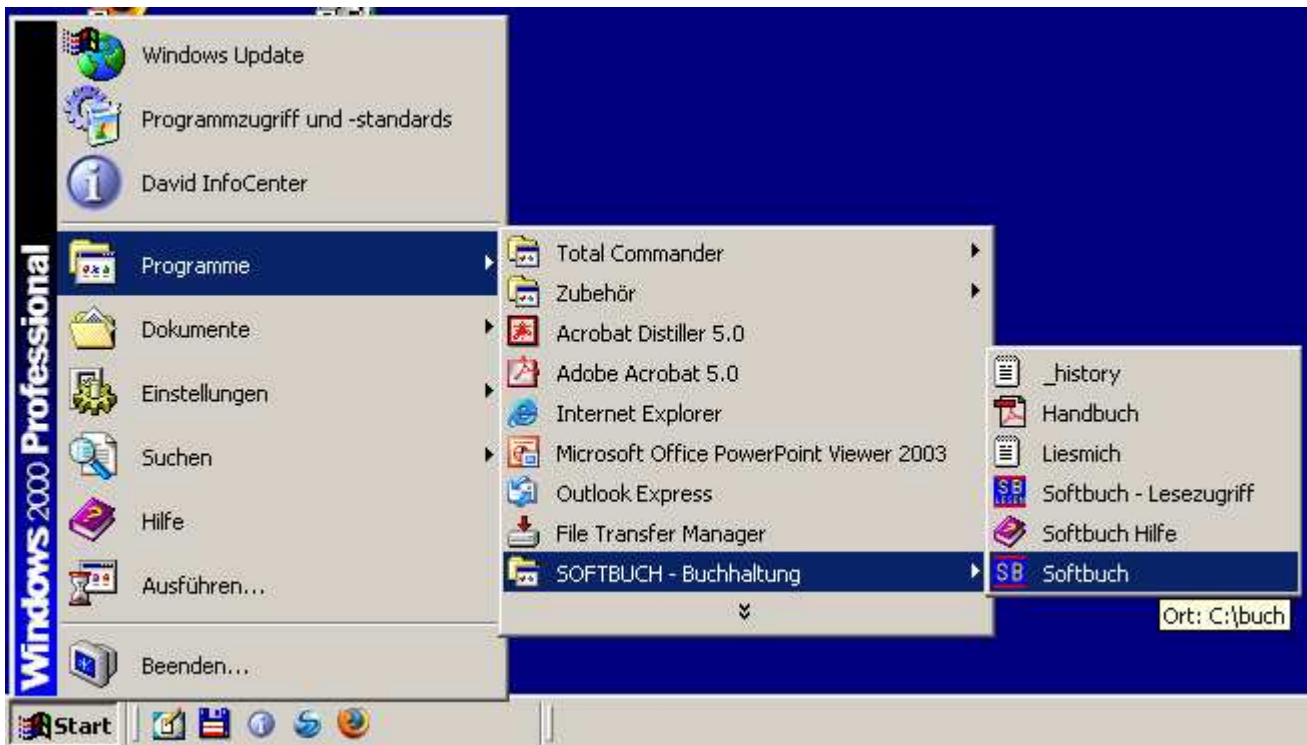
Windows 2000 Professional

Windows Update
Programmzugriff und -standards
David InfoCenter
Programme
Dokumente
Einstellungen
Suchen
Hilfe
Ausführen...
Beenden...

Total Commander
Zubehör
Acrobat Distiller 5.0
Adobe Acrobat 5.0
Internet Explorer
Microsoft Office PowerPoint Viewer 2003
Outlook Express
File Transfer Manager
SOFTBUCH - Buchhaltung

_history
Handbuch
Liesmich
Softbuch - Lesezugriff
Softbuch Hilfe
Softbuch

Ort: C:\buch

Start